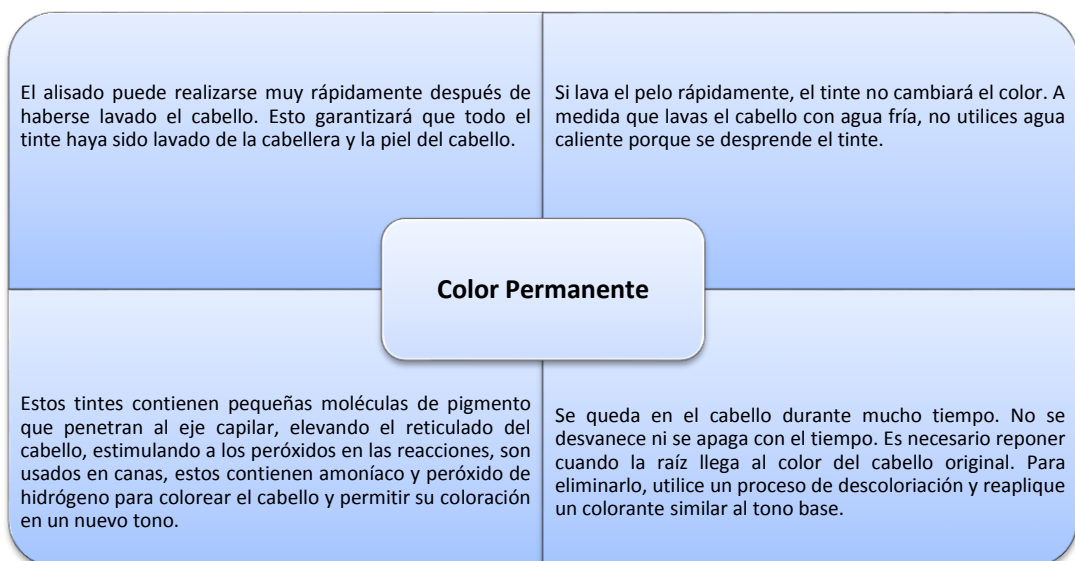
El alisado puede realizarse muy rápidamente después de haberse lavado el cabello. Esto garantizará que todo el tinte haya sido lavado de la cabellera y la piel del cabello.

Si lava el pelo rápidamente, el tinte no cambiará el color. A medida que lavas el cabello con agua fría, no utilices agua caliente porque se desprende el tinte.

Color Permanente

Estos tintes contienen pequeñas moléculas de pigmento que penetran al eje capilar, elevando el reticulado del cabello, estimulando a los peróxidos en las reacciones, son usados en canas, estos contienen amoníaco y peróxido de hidrógeno para colorear el cabello y permitir su coloración en un nuevo tono.

Se queda en el cabello durante mucho tiempo. No se desvanece ni se apaga con el tiempo. Es necesario reponer cuando la raíz llega al color del cabello original. Para eliminarlo, utilice un proceso de descoloriación y reaplique un colorante similar al tono base.